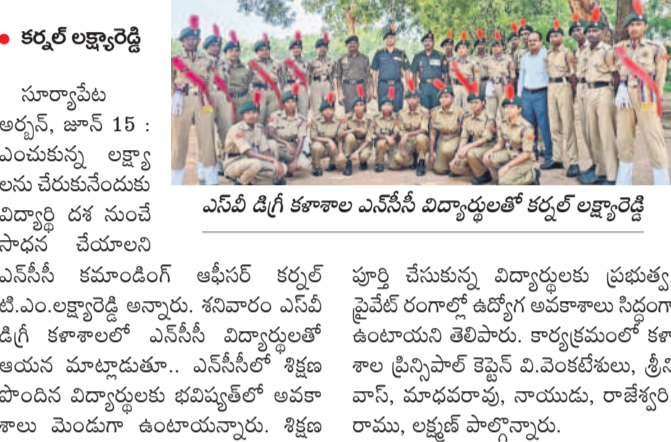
● కర్నల్ లక్ష్మారెడ్డి

సూర్యాపేట అర్బన్, జూన్ 15 : ఎంచుకున్న లక్ష్యాలను చేరుకునేందుకు విద్యార్థి దశ నుంచే సాధన చేయాలని ఎన్‌సీసీ కమాండింగ్ ఆఫీసర్ కర్నల్ టి.ఎం.లక్ష్మారెడ్డి అన్నారు. శనివారం ఎస్‌వీ డిగ్రీ కళాశాలలో ఎన్‌సీసీ విద్యార్థులతో ఆయన మాట్లాడుతూ.. ఎన్‌సీసీలో శిక్షణ పొందిన విద్యార్థులకు భవిష్యత్‌లో అవకాశాలు మెండుగా ఉంటాయన్నారు. శిక్షణ

ఎస్‌వీ డిగ్రీ కళాశాల ఎన్‌సీసీ విద్యార్థులతో కర్నల్ లక్ష్మారెడ్డి

పూర్తి చేసుకున్న విద్యార్థులకు ప్రభుత్వ, ప్రైవేట్ రంగాల్లో ఉద్యోగ అవకాశాలు సిద్ధంగా ఉంటాయని తెలిపారు. కార్యక్రమంలో కళాశాల ప్రిన్సిపాల్ కెప్టెన్ వి.వెంకటేశులు, శ్రీనివాస్, మాధవరావు, నాయుడు, రాజేశ్వరి, రాము, లక్ష్మణ్ పాల్గొన్నారు.